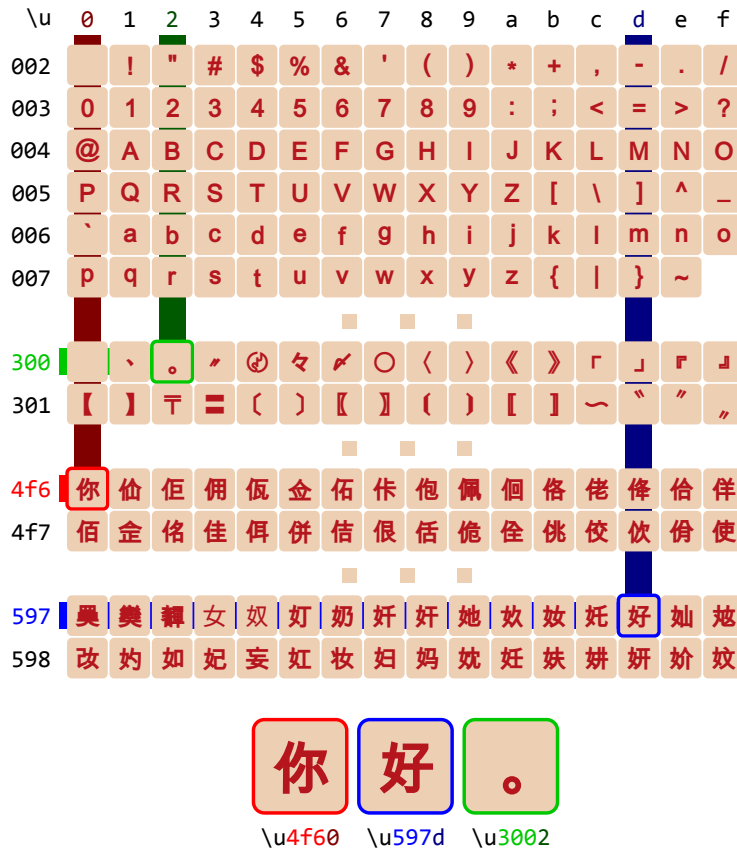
| \u | 0 | 1 | 2 | 3 | 4 | 5 | 6 | 7 | 8 | 9 | a | b | c | d | e | f |
|---|---|---|---|---|---|---|---|---|---|---|---|---|---|---|---|---|
| 002 | | ! | " | # | $ | % | & | ' | ( | ) | * | + | , | - | . | / |
| 003 | 0 | 1 | 2 | 3 | 4 | 5 | 6 | 7 | 8 | 9 | : | ; | < | = | > | ? |
| 004 | @ | A | B | C | D | E | F | G | H | I | J | K | L | M | N | O |
| 005 | P | Q | R | S | T | U | V | W | X | Y | Z | [ | \ | ] | ^ | _ |
| 006 | ` | a | b | c | d | e | f | g | h | i | j | k | l | m | n | o |
| 007 | p | q | r | s | t | u | v | w | x | y | z | { | \| | } | ~ | |
| 300 | | 、 | 。 | 〃 | 〄 | 々 | 〆 | 〇 | 〈 | 〉 | 《 | 》 | 「 | 」 | 『 | 』 |
| 301 | 【 | 】 | 〒 | 〓 | 〔 | 〕 | 〖 | 〗 | 〘 | 〙 | 〚 | 〛 | 〜 | 〝 | 〞 | 〟 |
| 4f6 | 你 | 佡 | 佢 | 佣 | 佤 | 佥 | 佦 | 佧 | 佨 | 佩 | 佪 | 佫 | 佬 | 佭 | 佮 | 佯 |
| 4f7 | 佰 | 佱 | 佲 | 佳 | 佴 | 併 | 佶 | 佷 | 佸 | 佹 | 佺 | 佻 | 佼 | 佽 | 佾 | 使 |
| 597 | 奰 | 奱 | 奲 | 女 | 奴 | 奵 | 奶 | 奷 | 奸 | 她 | 奺 | 奻 | 奼 | 好 | 奾 | 奿 |
| 598 | 妀 | 妁 | 如 | 妃 | 妄 | 妅 | 妆 | 妇 | 妈 | 妉 | 妊 | 妋 | 妌 | 妍 | 妎 | 妏 |

你 好 。

\u4f60 \u597d \u3002